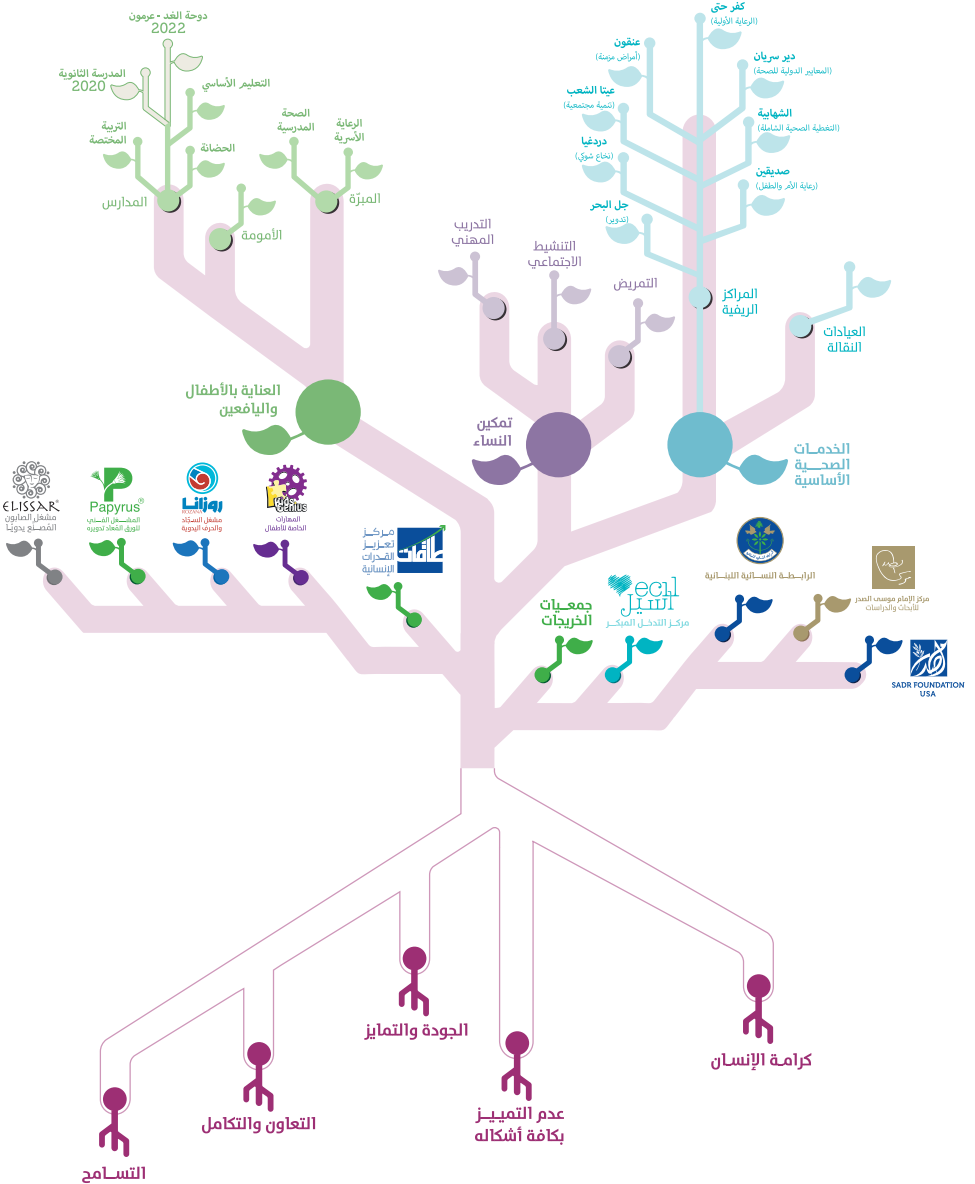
دوحة الغد - عرمون
2022

المدرسة الثانوية
2020

التعليم الأساسي

التربية المختصة

الحضانة

المدارس

الأمومة

الصحة المدرسية

الرعاية الأسرية

المبرّة

كفر حتى
(الرعاية الأولية)

عنقون
(أمراض مزمنة)

دير سريان
(المعايير الدولية للصحة)

عيتا الشعب
(تنمية مجتمعية)

الشهابية
(التغطية الصحية الشاملة)

دردغيا
(نخاع شوكي)

صديقين
(رعاية الأم والطفل)

جل البحر
(تدوير)

المراكز الريفية

العيادات النقالة

التدريب المهني

التنشيط الاجتماعي

التمريض

العناية بالأطفال واليافعين

تمكين النساء

الخدمات الصحية الأساسية

ELISSAR
مشغل الصابون
المصنع يدويًا

Papyrus
المشغل المهني
للورق المعاد تدويره

روزانا
ROZANA
مشغل السجاد
والحرف اليدوية

Kids Genius
المهارات
الخاصة للأطفال

مركز تعزيز القدرات الإنسانية
طاقات

الرابطة النسائية اللبنانية

مركز الإمام موسى الصدر
للأبحاث والدراسات

ecl
السيل
مركز التدخل المبكر

جمعيات الخريجات

SADR FOUNDATION
USA

الجودة والتمايز

كرامة الإنسان

التعاون والتكامل

عدم التمييز بكافة أشكاله

التسامح